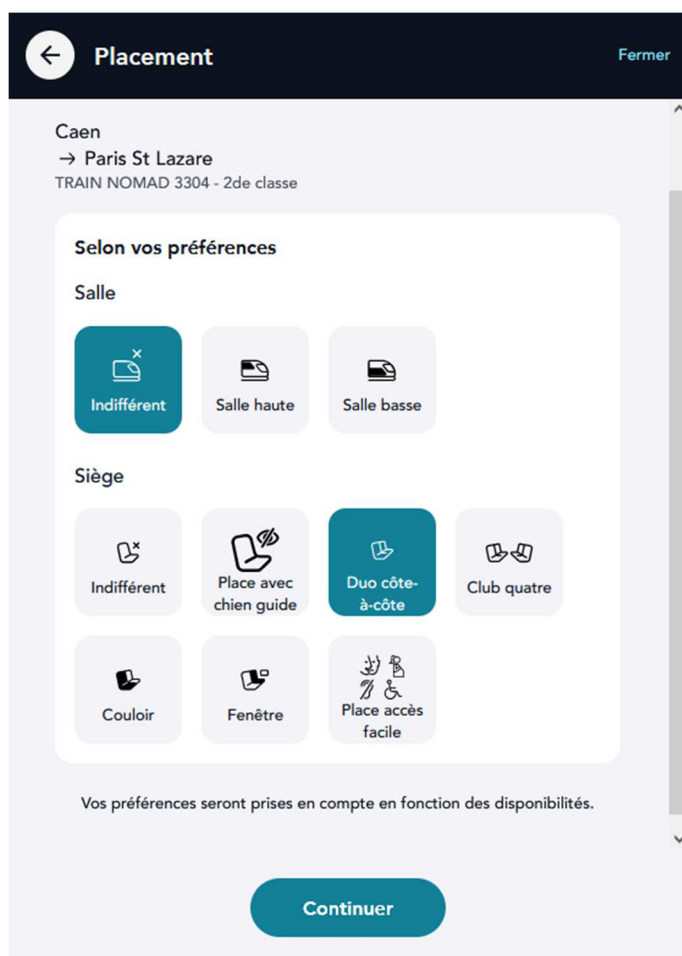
Placement

Fermer

Caen
→ Paris St Lazare
TRAIN NOMAD 3304 - 2de classe

Selon vos préférences

Salle

Indifférent

Salle haute

Salle basse

Siège

Indifférent

Place avec chien guide

Duo côte-à-côte

Club quatre

Couloir

Fenêtre

Place accès facile

Vos préférences seront prises en compte en fonction des disponibilités.

Continuer